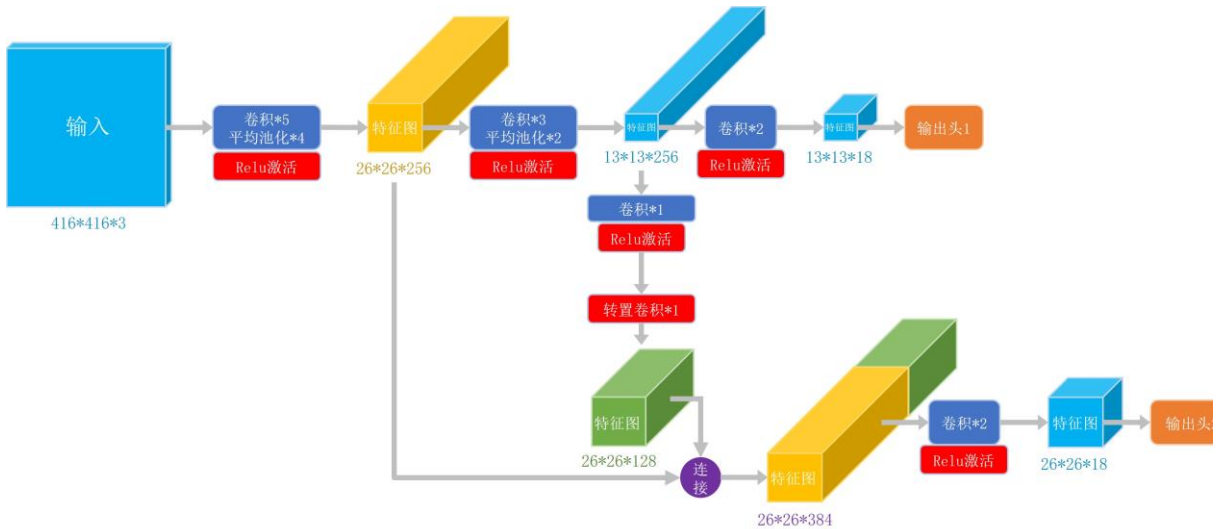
输入

416*416*3

卷积*5
平均池化*4

Relu激活

特征图

26*26*256

卷积*3
平均池化*2

Relu激活

特征图

13*13*256

卷积*2

Relu激活

特征图

13*13*18

输出头1

卷积*1

Relu激活

转置卷积*1

特征图

26*26*128

连
接

特征图

26*26*384

卷积*2

Relu激活

特征图

26*26*18

输出头